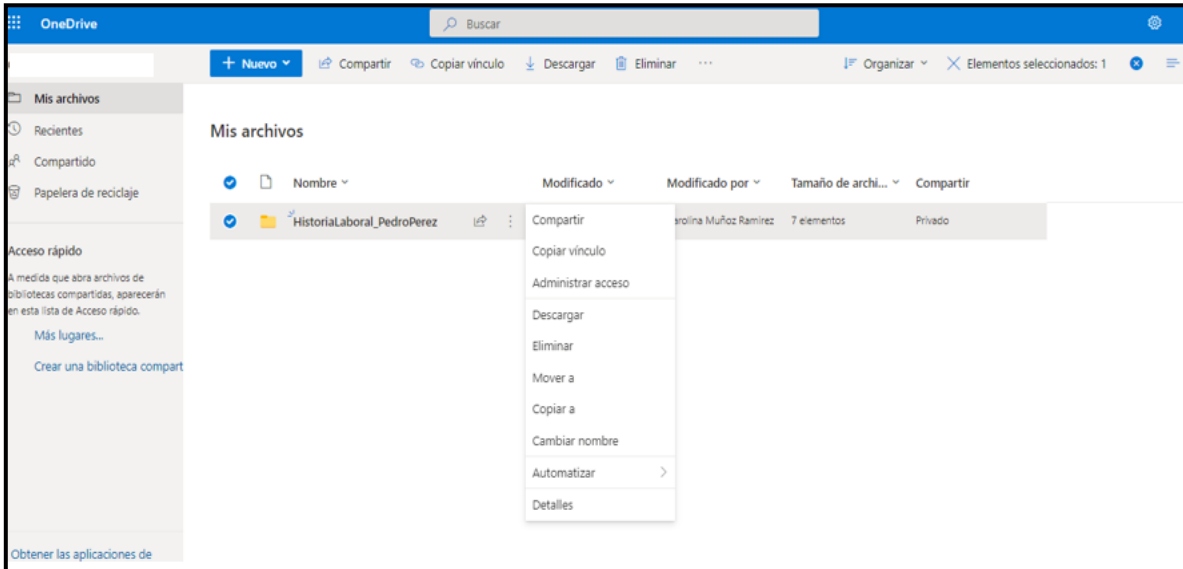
OneDrive

Buscar

+ Nuevo

Compartir

Copiar vínculo

Descargar

Eliminar

···

Organizar

Elementos seleccionados: 1

Mis archivos

Recientes

Compartido

Papelera de reciclaje

Acceso rápido

A medida que abra archivos de bibliotecas compartidas, aparecerán en esta lista de Acceso rápido.

Más lugares...

Crear una biblioteca compart

Obtener las aplicaciones de

Mis archivos

| | Nombre | Modificado | Modificado por | Tamaño de archi... | Compartir |
|---|---|---|---|---|---|
| | HistoriaLaboral_PedroPerez | | arolina Muñoz Ramirez | 7 elementos | Privado |

Compartir

Copiar vínculo

Administrar acceso

Descargar

Eliminar

Mover a

Copiar a

Cambiar nombre

Automatizar

Detalles